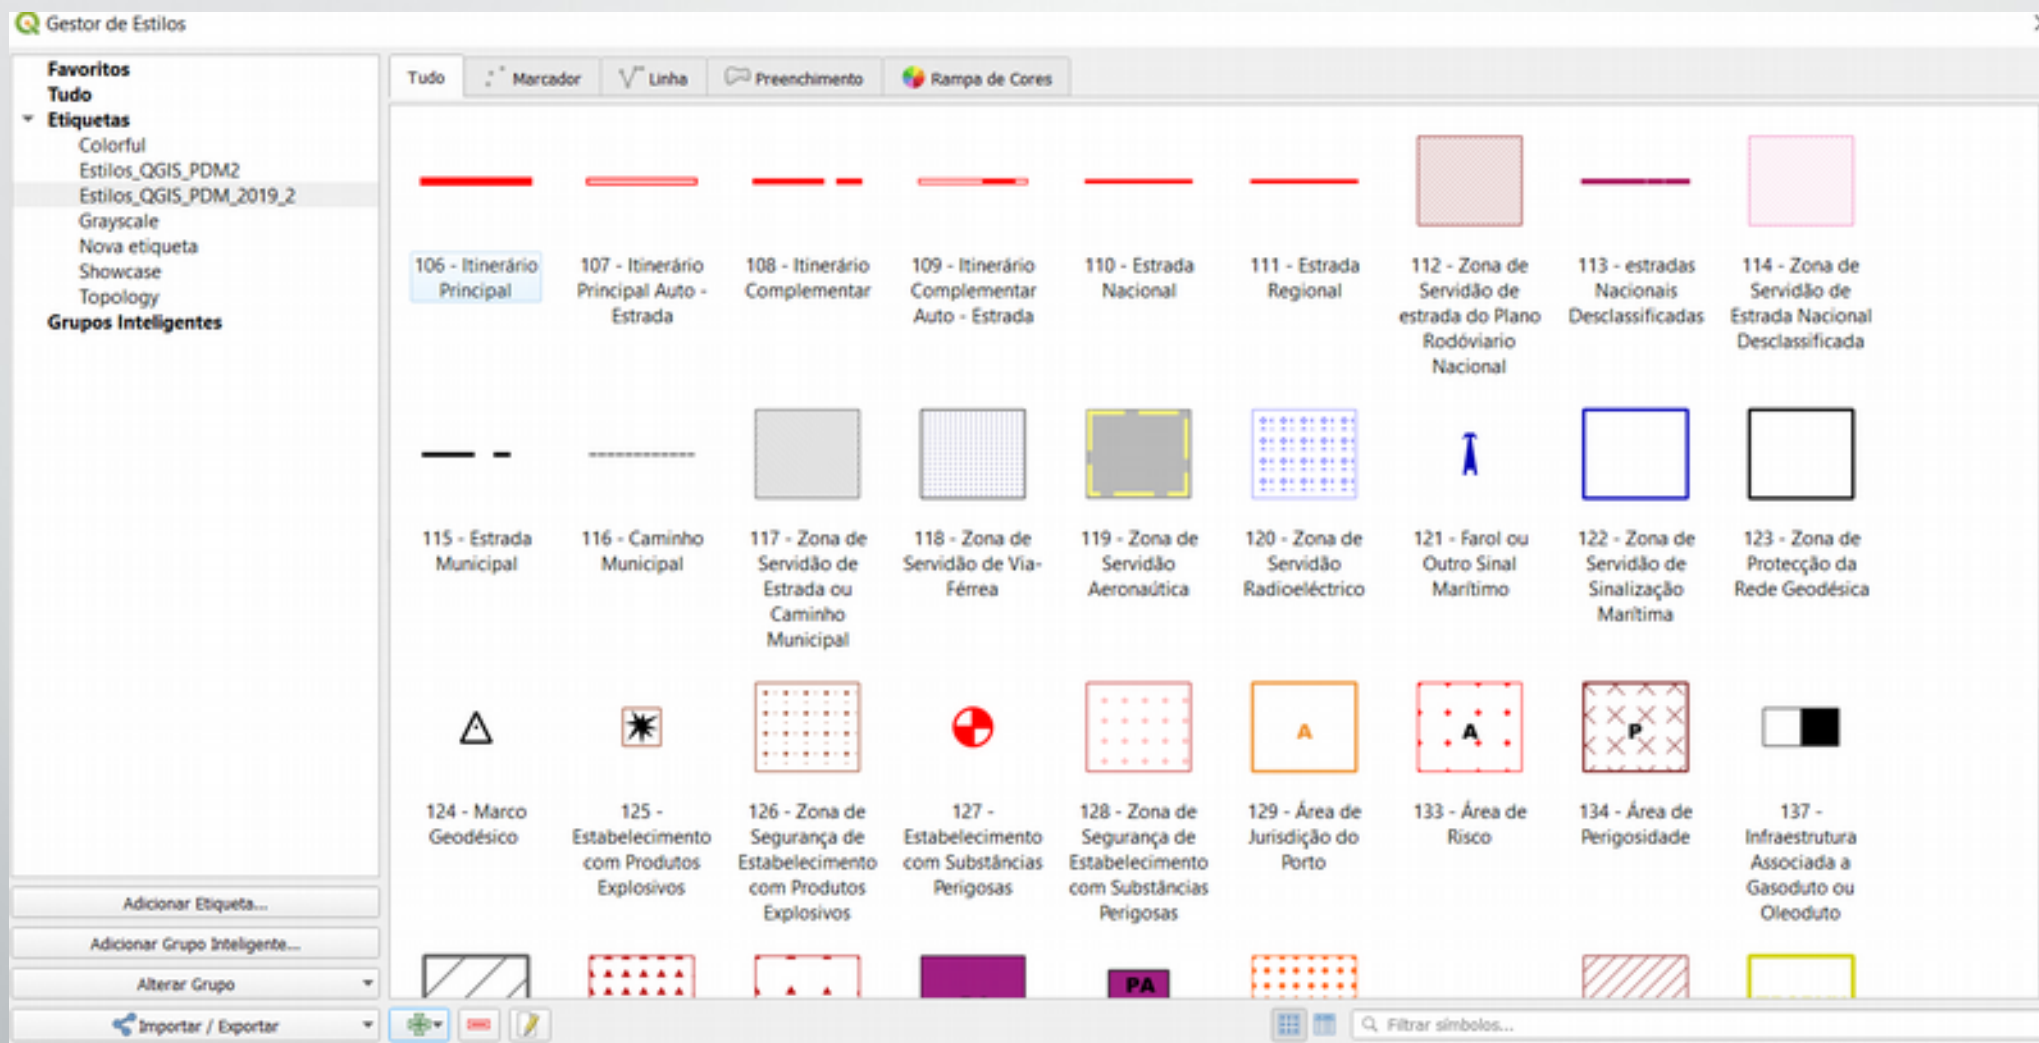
Gestor de Estilos

Favoritos
Tudo
Etiquetas
Colorful
Estilos_QGIS_PDM2
Estilos_QGIS_PDM_2019_2
Grayscale
Nova etiqueta
Showcase
Topology
Grupos Inteligentes

Adicionar Etiqueta...
Adicionar Grupo Inteligente...
Alterar Grupo
Importar / Exportar

Tudo | Marcador | Linha | Preenchimento | Rampa de Cores

106 - Itinerário Principal
107 - Itinerário Principal Auto - Estrada
108 - Itinerário Complementar
109 - Itinerário Complementar Auto - Estrada
110 - Estrada Nacional
111 - Estrada Regional
112 - Zona de Servidão de estrada do Plano Rodóviario Nacional
113 - estradas Nacionais Desclassificadas
114 - Zona de Servidão de Estrada Nacional Desclassificada

115 - Estrada Municipal
116 - Caminho Municipal
117 - Zona de Servidão de Estrada ou Caminho Municipal
118 - Zona de Servidão de Via-Férrea
119 - Zona de Servidão Aeronaútica
120 - Zona de Servidão Radioeléctrico
121 - Farol ou Outro Sinal Marítimo
122 - Zona de Servidão de Sinalização Marítima
123 - Zona de Protecção da Rede Geodésica

A
A
P

124 - Marco Geodésico
125 - Estabelecimento com Produtos Explosivos
126 - Zona de Segurança de Estabelecimento com Produtos Explosivos
127 - Estabelecimento com Substâncias Perigosas
128 - Zona de Segurança de Estabelecimento com Substâncias Perigosas
129 - Área de Jurisdição do Porto
133 - Área de Risco
134 - Área de Perigosidade
137 - Infraestrutura Associada a Gasoduto ou Oleoduto

PA

Filtrar símbolos...